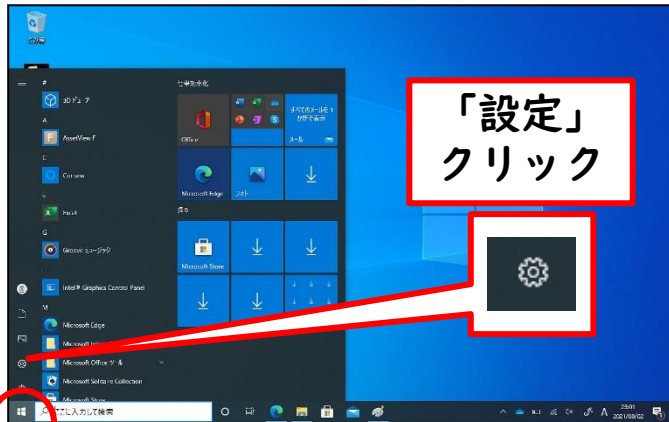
ごみ箱

#

3D ビューア

A

AssetView F

C

Cortana

E

Excel

G

Groove ミュージック

I

Intel® Graphics Control Panel

M

Microsoft Edge

Microsoft Office ツール

Microsoft Solitaire Collection

Microsoft Store

仕事効率化

Office

すべてのメールを1か所で確認

メール

Microsoft Edge

フォト

探る

Microsoft Store

「設定」
クリック

ここに入力して検索

A

2021/09/02